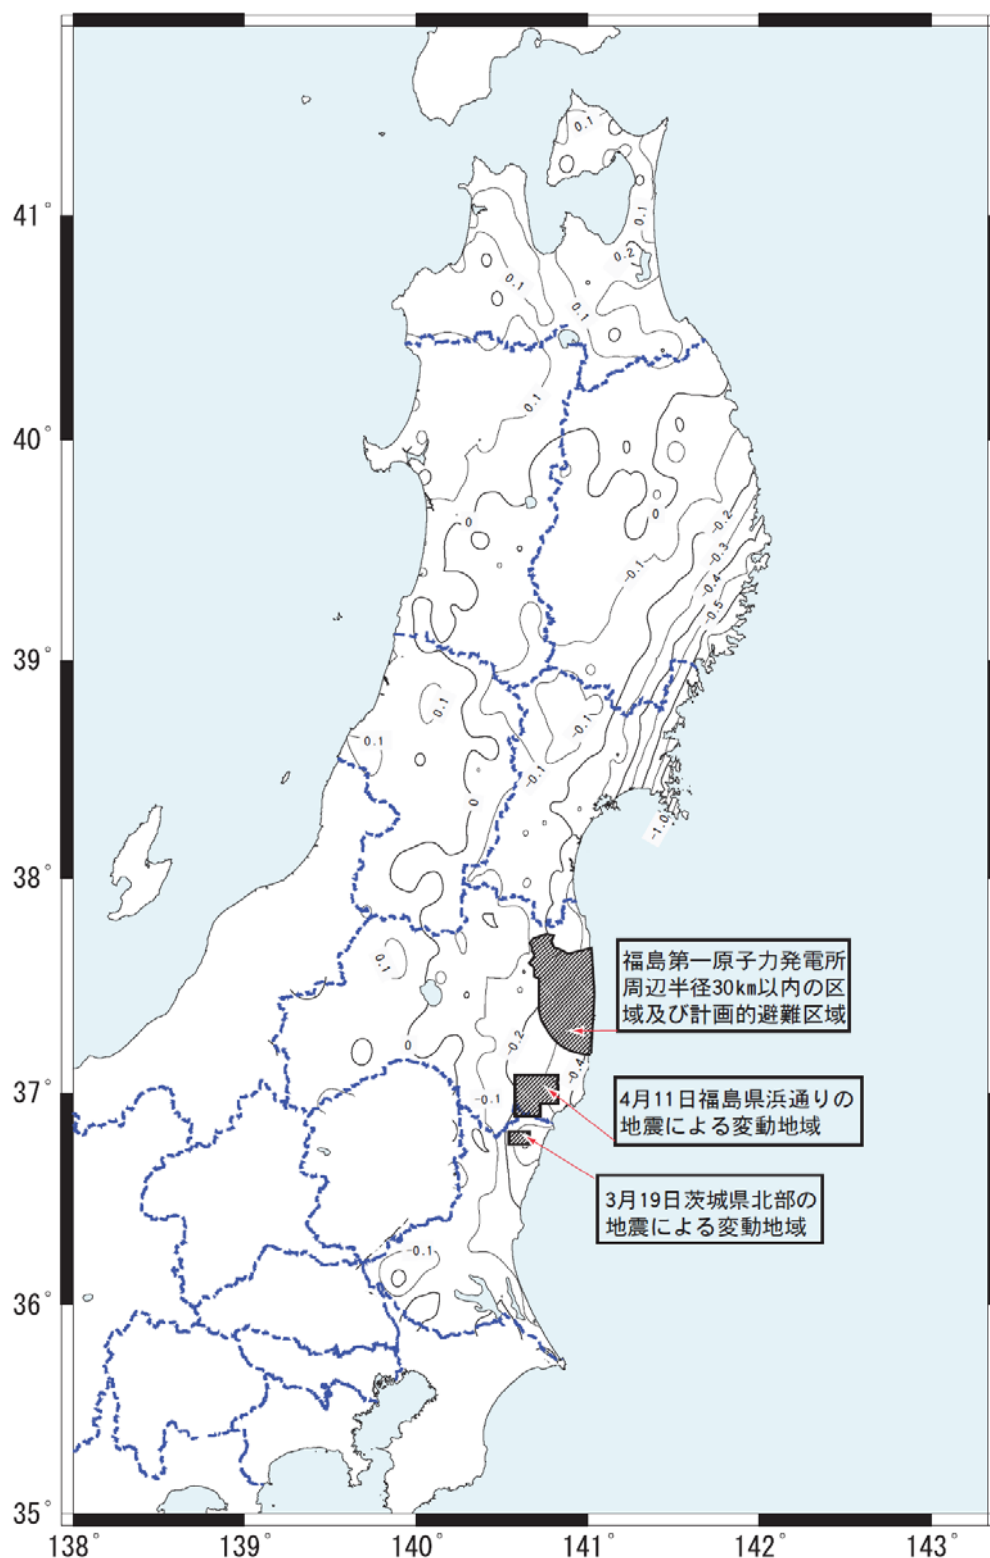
41°
40°
39°
38°
37°
36°
35°

0.1
0.1
0.2
0.1
0.1
0.1
0
0
-0.1
-0.2
-0.3
-0.4
-0.5
0.1
-0.1
-0.1
-0.1
-1.0
0.1
0
-0.2
-0.4
-0.1
-0.1

福島第一原子力発電所周辺半径30km以内の区域及び計画的避難区域

4月11日福島県浜通りの地震による変動地域

3月19日茨城県北部の地震による変動地域

138°
139°
140°
141°
142°
143°